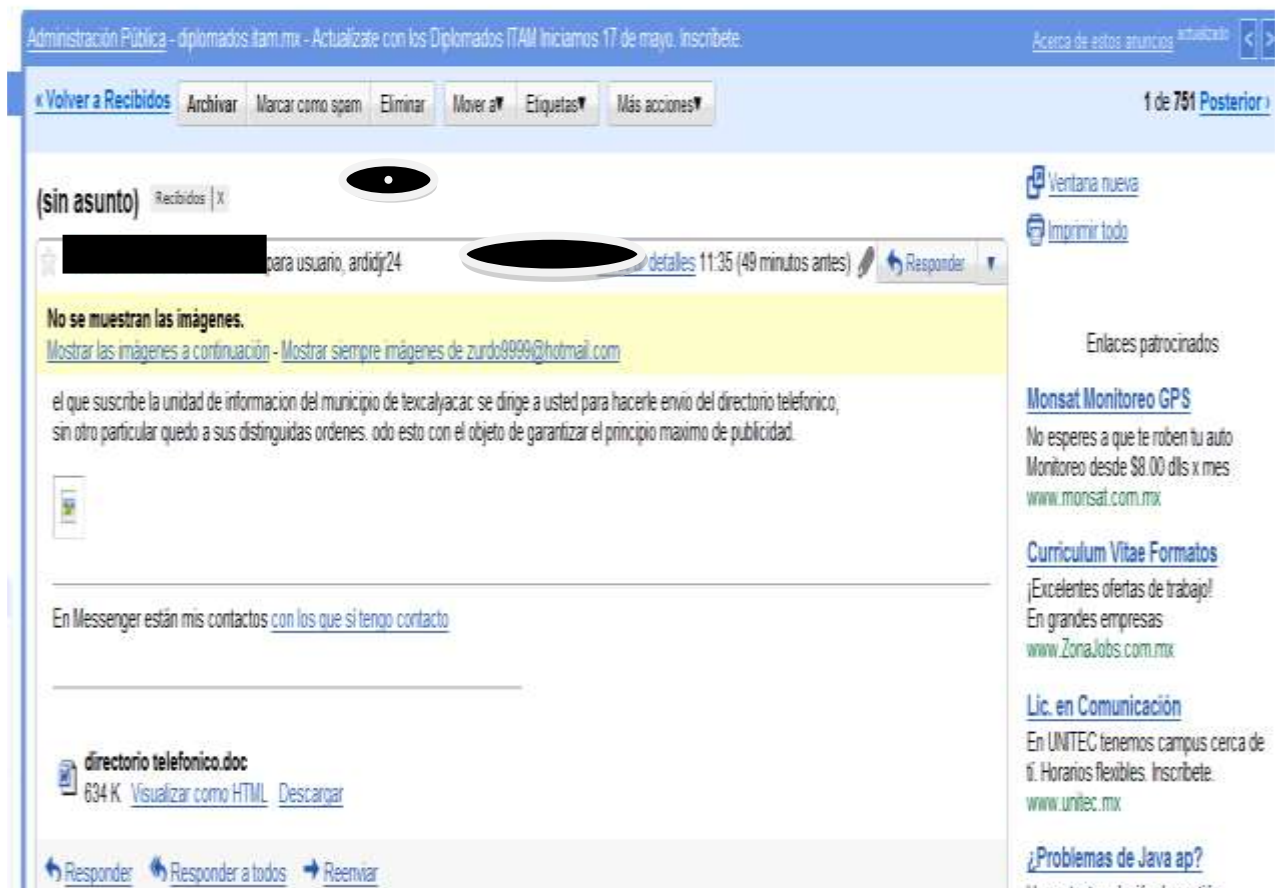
Administración Pública - diplomados.itam.mx - Actualízate con los Diplomados ITAM Iniciamos 17 de mayo. Inscríbete.

Acerca de estos anuncios actualizado < >

« Volver a Recibidos   Archivar   Marcar como spam   Eliminar   Mover a▾   Etiquetas▾   Más acciones▾

1 de 751 Posterior ›

(sin asunto) Recibidos | X

Ventana nueva
Imprimir todo

para usuario, ardidjr24   detalles 11:35 (49 minutos antes)   Responder

No se muestran las imágenes.
Mostrar las imágenes a continuación - Mostrar siempre imágenes de zurdo9999@hotmail.com

el que suscribe la unidad de informacion del municipio de texcalyacac se dirige a usted para hacerle envio del directorio telefonico, sin otro particular quedo a sus distinguidas ordenes. odo esto con el objeto de garantizar el principio maximo de publicidad.

En Messenger están mis contactos con los que sí tengo contacto

directorio telefonico.doc
634 K Visualizar como HTML Descargar

Responder   Responder a todos   Reenviar

Enlaces patrocinados

Monsat Monitoreo GPS
No esperes a que te roben tu auto Monitoreo desde $8.00 dlls x mes
www.monsat.com.mx

Curriculum Vitae Formatos
¡Excelentes ofertas de trabajo! En grandes empresas
www.ZonaJobs.com.mx

Lic. en Comunicación
En UNITEC tenemos campus cerca de ti. Horarios flexibles. Inscribete.
www.unitec.mx

¿Problemas de Java ap?
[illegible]